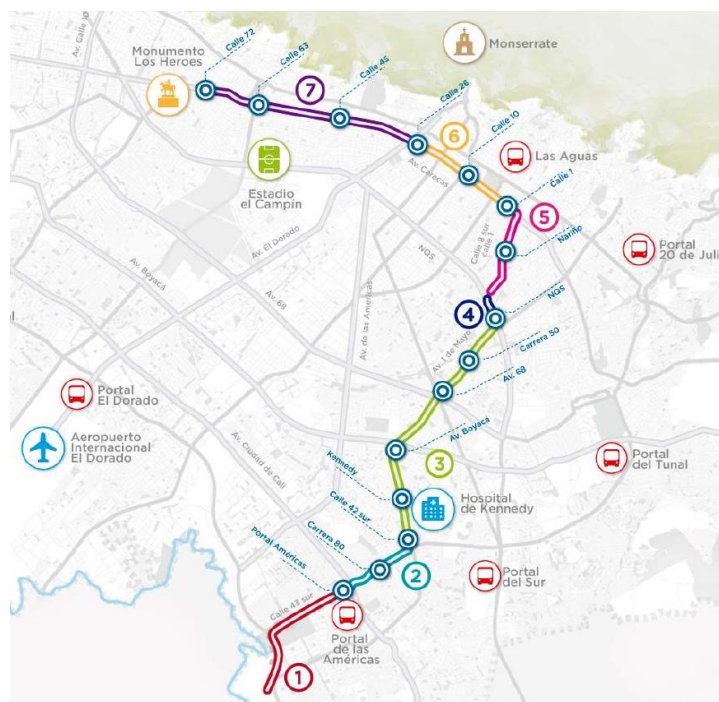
Monserrate

Monumento Los Heroes

Calle 72

Calle 63

Calle 45

7

Calle 26

Calle 10

6

Las Aguas

Estadio el Campin

Av. Caracas

Calle 1

5

Calle 8 sur

Nariño

Portal 20 de Juli

Av. El Dorado

NQS

Av. Boyaca

Av. 68

Av. de las Americas

4

NQS

Av. 1 de Mayo

Carrera 50

Av. 68

Portal El Dorado

Aeropuerto Internacional El Dorado

Av. Ciudad de Cali

Av. Boyaca

3

Portal del Tunal

Kennedy

Hospital de Kennedy

Calle 42 sur

Carrera 80

2

Portal Americas

Portal del Sur

Calle 43 sur

Portal de las Américas

1